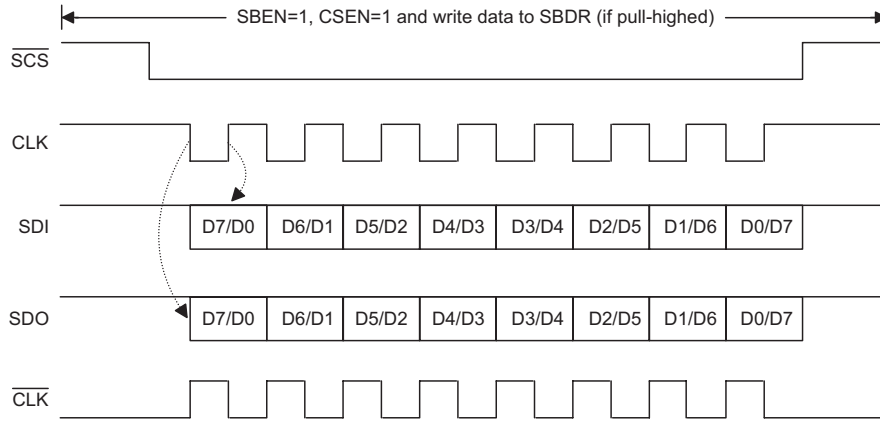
SBEN=1, CSEN=1 and write data to SBDR (if pull-highed)

$\overline{SCS}$

CLK

SDI

| D7/D0 | D6/D1 | D5/D2 | D4/D3 | D3/D4 | D2/D5 | D1/D6 | D0/D7 |
|---|---|---|---|---|---|---|---|

SDO

| D7/D0 | D6/D1 | D5/D2 | D4/D3 | D3/D4 | D2/D5 | D1/D6 | D0/D7 |
|---|---|---|---|---|---|---|---|

$\overline{CLK}$